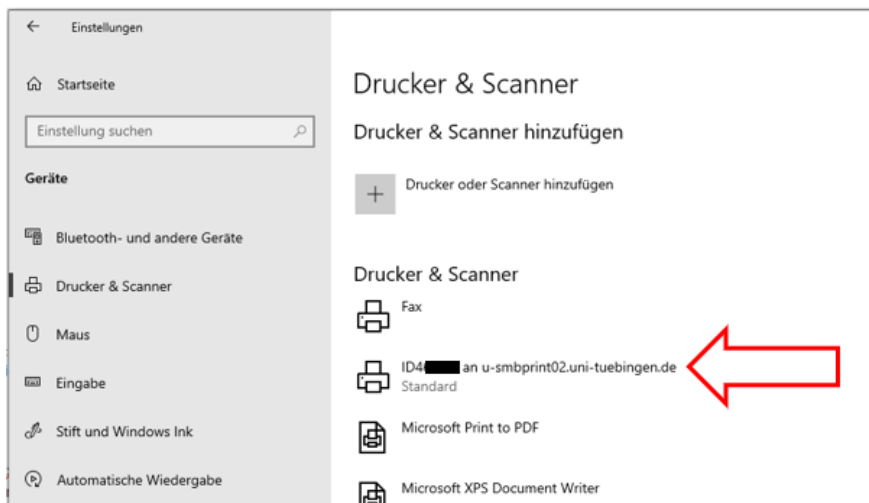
← Einstellungen

Startseite

Einstellung suchen

Geräte

Bluetooth- und andere Geräte

Drucker & Scanner

Maus

Eingabe

Stift und Windows Ink

Automatische Wiedergabe

Drucker & Scanner

Drucker & Scanner hinzufügen

+ Drucker oder Scanner hinzufügen

Drucker & Scanner

Fax

ID4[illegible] an u-smbprint02.uni-tuebingen.de
Standard

Microsoft Print to PDF

Microsoft XPS Document Writer